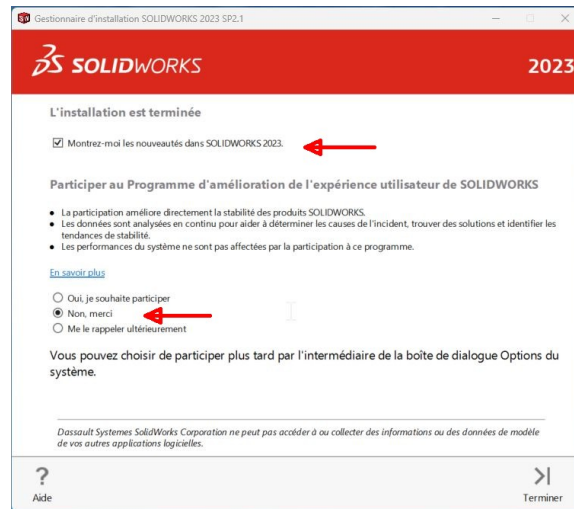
Gestionnaire d'installation SOLIDWORKS 2023 SP2.1

SOLIDWORKS

2023

L'installation est terminée

Montrez-moi les nouveautés dans SOLIDWORKS 2023.

Participer au Programme d'amélioration de l'expérience utilisateur de SOLIDWORKS

- La participation améliore directement la stabilité des produits SOLIDWORKS.
- Les données sont analysées en continu pour aider à déterminer les causes de l'incident, trouver des solutions et identifier les tendances de stabilité.
- Les performances du système ne sont pas affectées par la participation à ce programme.

En savoir plus

Oui, je souhaite participer
Non, merci
Me le rappeler ultérieurement

Vous pouvez choisir de participer plus tard par l'intermédiaire de la boîte de dialogue Options du système.

Dassault Systemes SolidWorks Corporation ne peut pas accéder à ou collecter des informations ou des données de modèle de vos autres applications logicielles.

?
Aide

Terminer